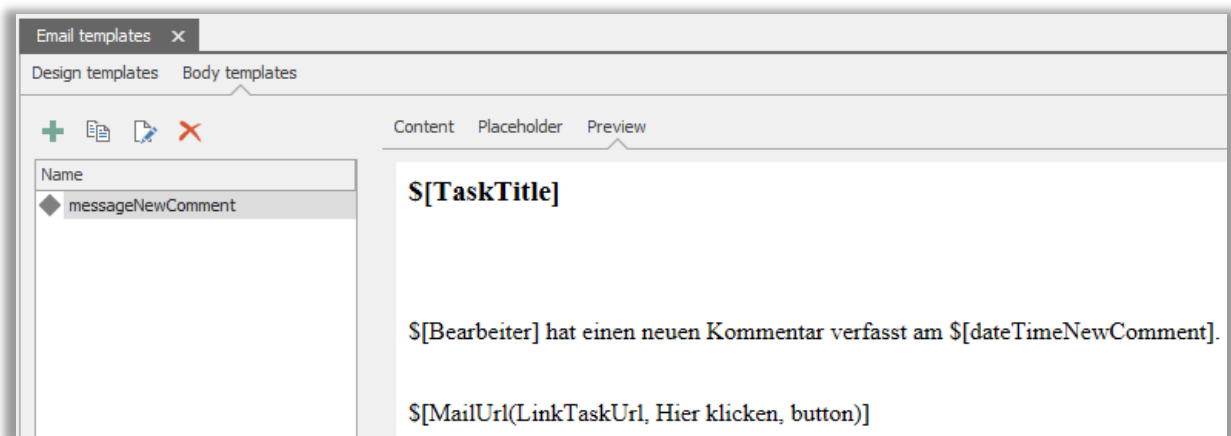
Email templates ×

Design templates Body templates

Content Placeholder Preview

Name

messageNewComment

**$[TaskTitle]**

$[Bearbeiter] hat einen neuen Kommentar verfasst am $[dateTimeNewComment].

$[MailUrl(LinkTaskUrl, Hier klicken, button)]